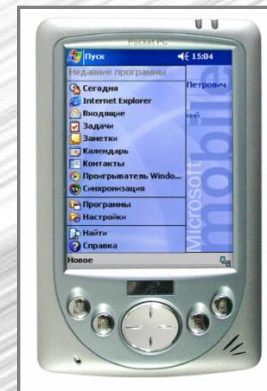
Pocket PC

Пуск 15:04

Недавние программы

Петрович

Сегодня
Internet Explorer
Входящие
Задачи
Заметки
Календарь
Контакты
Проигрыватель Windo...
Синхронизация

Программы
Настройки

Найти
Справка

Новое

Microsoft mobile